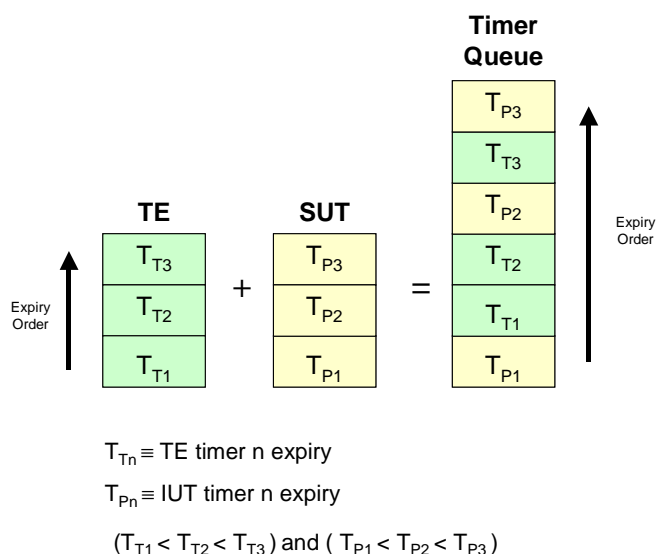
Timer Queue

TE

SUT

Expiry Order

$T_{T3}$

$T_{T2}$

$T_{T1}$

+

$T_{P3}$

$T_{P2}$

$T_{P1}$

=

$T_{P3}$

$T_{T3}$

$T_{P2}$

$T_{T2}$

$T_{T1}$

$T_{P1}$

Expiry Order

$T_{Tn} \equiv$ TE timer n expiry

$T_{Pn} \equiv$ IUT timer n expiry

$(T_{T1} < T_{T2} < T_{T3})$ and $(T_{P1} < T_{P2} < T_{P3})$